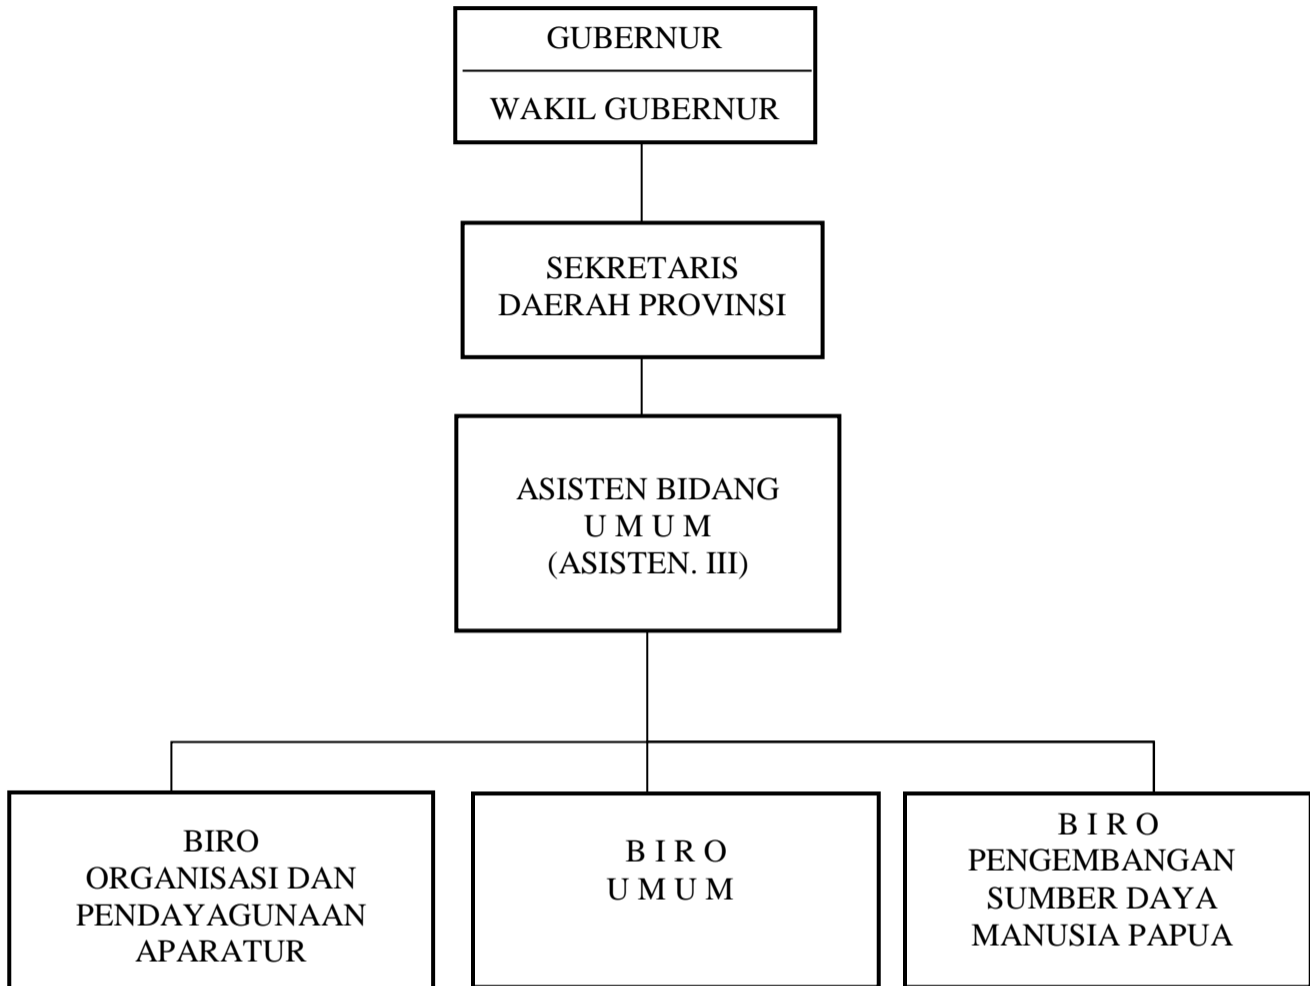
GUBERNUR

WAKIL GUBERNUR

SEKRETARIS
DAERAH PROVINSI

ASISTEN BIDANG
U M U M
(ASISTEN. III)

BIRO
ORGANISASI DAN
PENDAYAGUNAAN
APARATUR

B I R O
U M U M

B I R O
PENGEMBANGAN
SUMBER DAYA
MANUSIA PAPUA